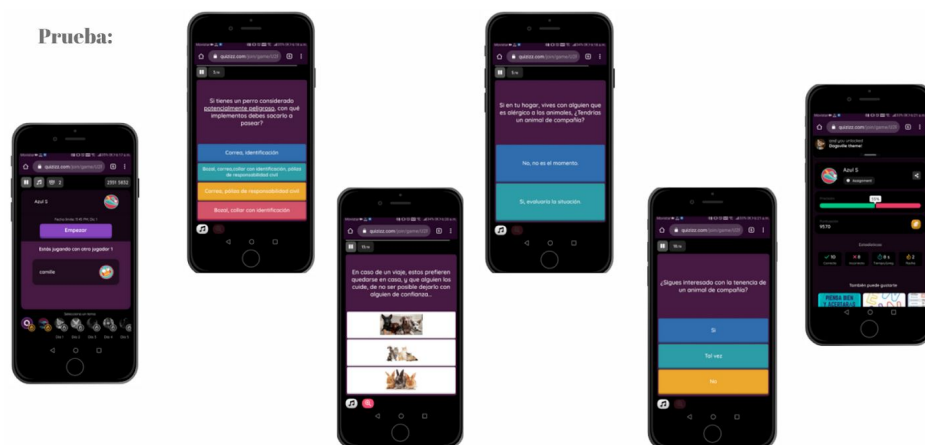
Prueba:

quizizz.com/join/game/

Azul S

Empezar

Estás jugando con otro jugador 1

camila

Si tienes un perro considerado potencialmente peligroso, ¿con qué implementos debes sacarlo a pasear?

Correa, identificación

Bozal, correa,collar con identificación, pólizas de responsabilidad civil

Correa, pólizas de responsabilidad civil

Bozal, collar con identificación

En caso de un viaje, estos prefieren quedarse en casa, ya que alguien los cuide, de no ser posible dejarlo con alguien de confianza...

Si en tu hogar, vives con alguien que es alérgico a los animales, ¿Tendrías un animal de compañía?

No, no es el momento.

Si, evaluaría la situación.

¿Sigues interesado con la tenencia de un animal de compañía?

Si

Tal vez

No

Azul S

9570

Estadísticas

10

También puede gustarte